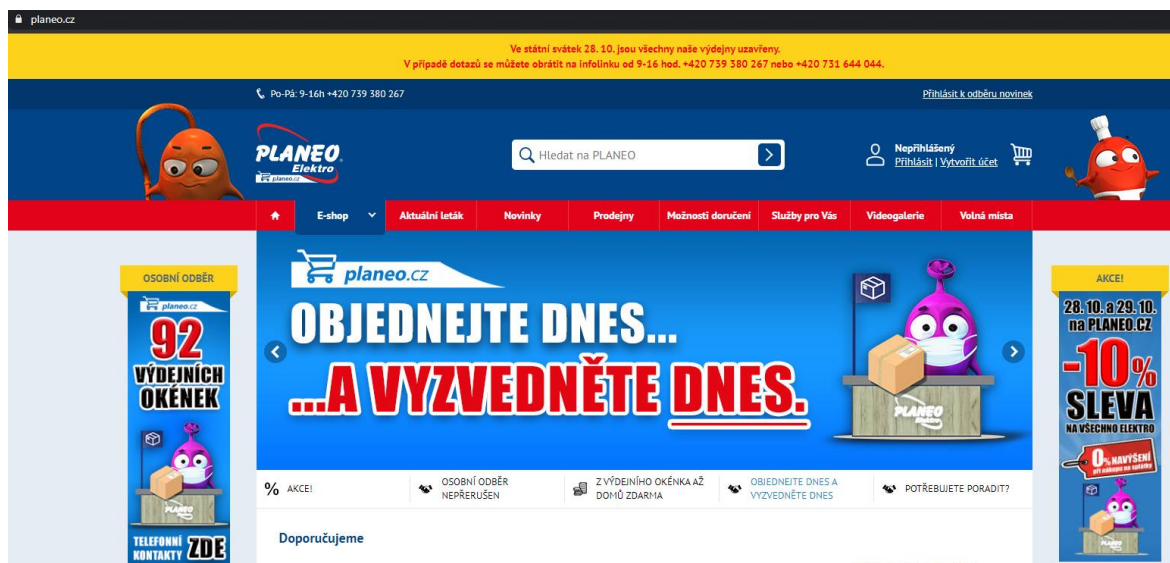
planeo.cz

Ve státní svátek 28. 10. jsou všechny naše výdejny uzavřeny.
V případě dotazů se můžete obrátit na infolinku od 9-16 hod. +420 739 380 267 nebo +420 731 644 044.

Po-Pá: 9-16h +420 739 380 267

Přihlásit k odběru novinek

PLANEO Elektro planeo.cz

Hledat na PLANEO

Nepřihlášený
Přihlásit | Vytvořit účet

E-shop
Aktuální leták
Novinky
Prodejny
Možnosti doručení
Služby pro Vás
Videogalerie
Volná místa

OSOBNÍ ODBĚR
planeo.cz
92 VÝDEJNÍCH OKÉNEK
PLANEO
TELEFONNÍ KONTAKTY ZDE

planeo.cz
OBJEDNEJTE DNES...
...A VYZVEDNĚTE DNES.
PLANEO

AKCE!
28. 10. a 29. 10. na PLANEO.CZ
-10% SLEVA
NA VŠECHNO ELEKTRO
0% NAVÝŠENÍ při nákupu na splátky
PLANEO

% AKCE!
OSOBNÍ ODBĚR NEPŘERUŠEN
Z VÝDEJNÍHO OKÉNKA AŽ DOMŮ ZDARMA
OBJEDNEJTE DNES A VYZVEDNĚTE DNES
POTŘEBUJETE PORADIT?

Doporučujeme